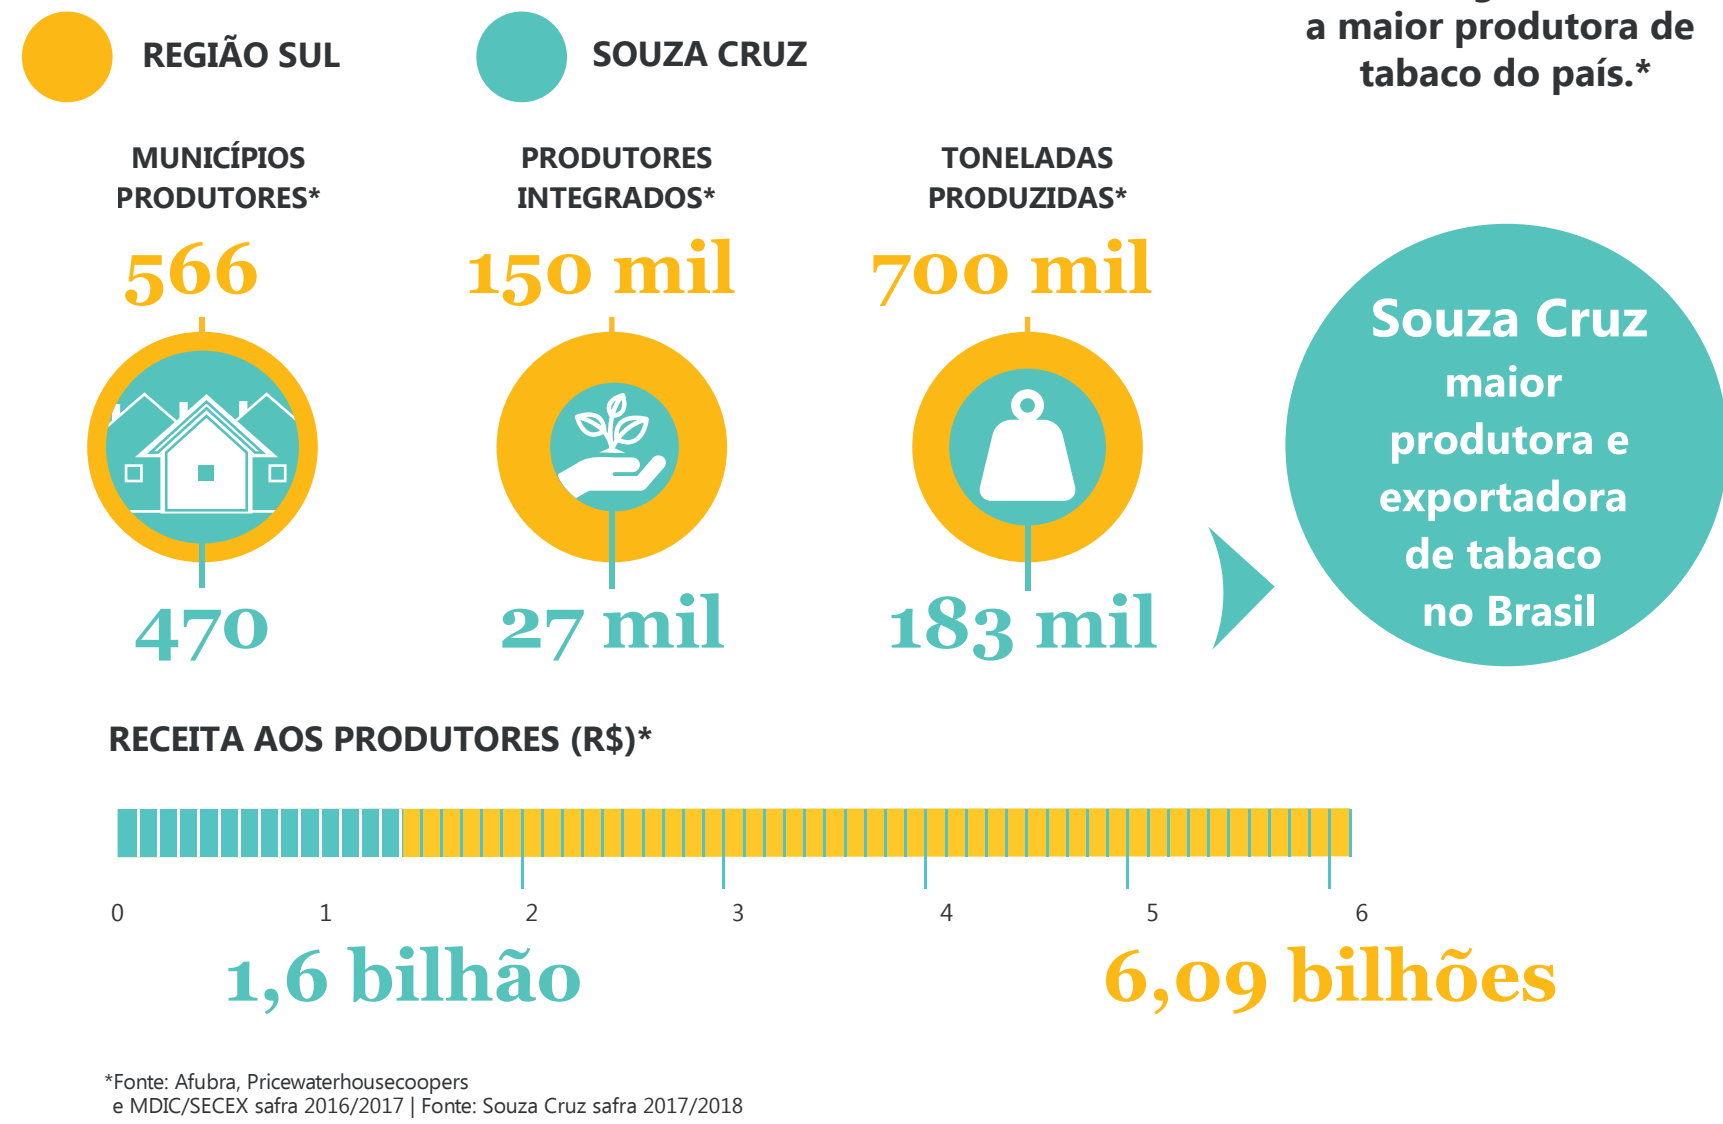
REGIÃO SUL

SOUZA CRUZ

a maior produtora de tabaco do país.*

MUNICÍPIOS PRODUTORES*

566

470

PRODUTORES INTEGRADOS*

150 mil

27 mil

TONELADAS PRODUZIDAS*

700 mil

183 mil

Souza Cruz maior produtora e exportadora de tabaco no Brasil

RECEITA AOS PRODUTORES (R$)*

0 1 2 3 4 5 6

1,6 bilhão

6,09 bilhões

*Fonte: Afubra, Pricewaterhousecoopers e MDIC/SECEX safra 2016/2017 | Fonte: Souza Cruz safra 2017/2018